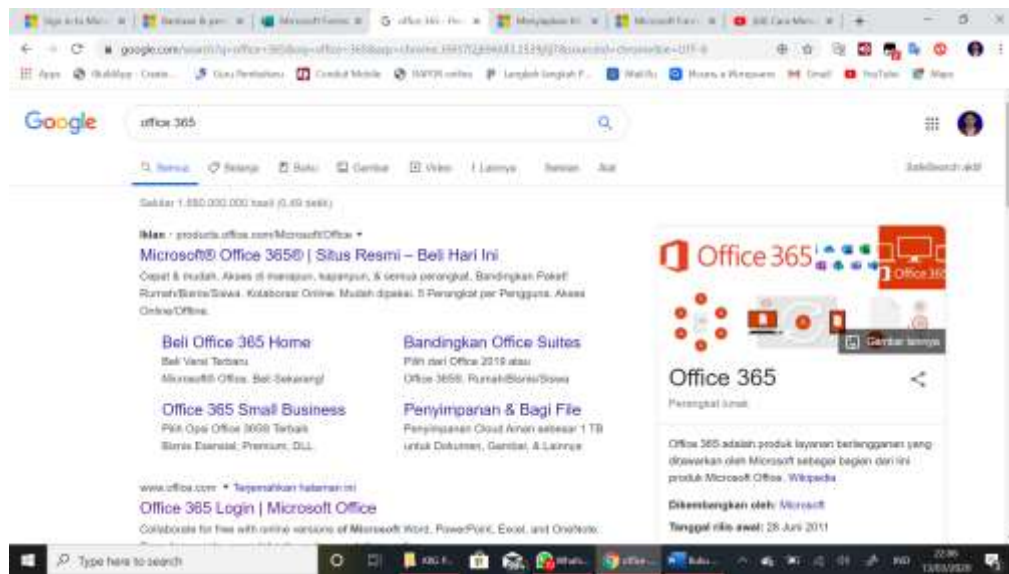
google.com/search?q=office+365

Google

office 365

Semua Belanja Buku Gambar Video Lainnya Setelan Alat SafeSearch aktif

Sekitar 1.880.000.000 hasil (0,49 detik)

Iklan · products.office.com/Microsoft/Office ▾

Microsoft® Office 365® | Situs Resmi – Beli Hari Ini

Cepat & mudah. Akses di manapun, kapanpun, & semua perangkat. Bandingkan Paket! Rumah/Bisnis/Siswa. Kolaborasi Online. Mudah dipakai. 5 Perangkat per Pengguna. Akses Online/Offline.

Beli Office 365 Home
Beli Versi Terbaru
Microsoft® Office. Beli Sekarang!

Bandingkan Office Suites
Pilih dari Office 2019 atau
Office 365®. Rumah/Bisnis/Siswa

Office 365 Small Business
Pilih Opsi Office 365® Terbaik
Bisnis Esensial, Premium, DLL

Penyimpanan & Bagi File
Penyimpanan Cloud Aman sebesar 1 TB
untuk Dokumen, Gambar, & Lainnya

www.office.com ▾ Terjemahkan halaman ini

Office 365 Login | Microsoft Office

Collaborate for free with online versions of Microsoft Word, PowerPoint, Excel, and OneNote.

Office 365

Gambar lainnya

Office 365

Perangkat lunak

Office 365 adalah produk layanan berlangganan yang ditawarkan oleh Microsoft sebagai bagian dari lini produk Microsoft Office. Wikipedia

Dikembangkan oleh: Microsoft

Tanggal rilis awal: 28 Juni 2011

Type here to search

IND